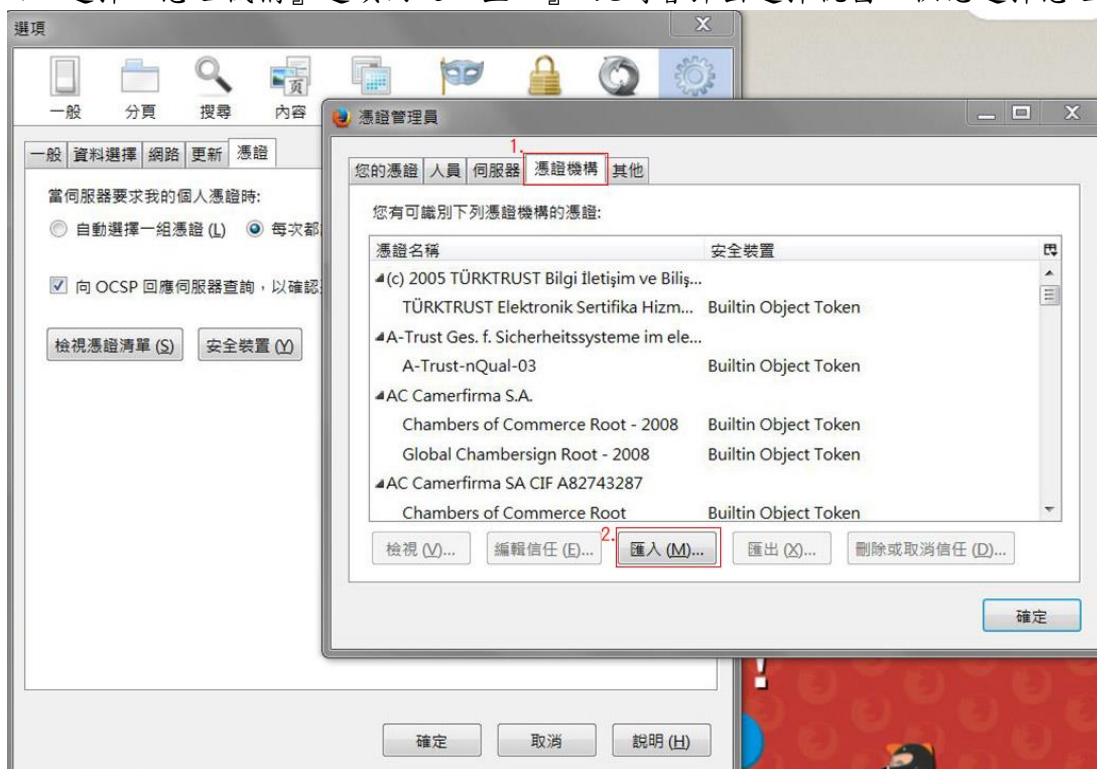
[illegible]

選項

一般 分頁 搜尋 內容

一般 資料選擇 網路 更新 憑證

當伺服器要求我的個人憑證時:

自動選擇一組憑證 (L) 每次都

向 OCSP 回應伺服器查詢，以確認

檢視憑證清單 (S) 安全裝置 (Y)

憑證管理員

1.

您的憑證 人員 伺服器 憑證機構 其他

您有可識別下列憑證機構的憑證:

| 憑證名稱 | 安全裝置 |
|---|---|
| (c) 2005 TÜRKTRUST Bilgi İletişim ve Biliş... | |
| TÜRKTRUST Elektronik Sertifika Hizm... | Builtin Object Token |
| A-Trust Ges. f. Sicherheitssysteme im ele... | |
| A-Trust-nQual-03 | Builtin Object Token |
| AC Camerfirma S.A. | |
| Chambers of Commerce Root - 2008 | Builtin Object Token |
| Global Chambersign Root - 2008 | Builtin Object Token |
| AC Camerfirma SA CIF A82743287 | |
| Chambers of Commerce Root | Builtin Object Token |

2.

檢視 (V)... 編輯信任 (E)... 匯入 (M)... 匯出 (X)... 刪除或取消信任 (D)...

確定

確定 取消 說明 (H)